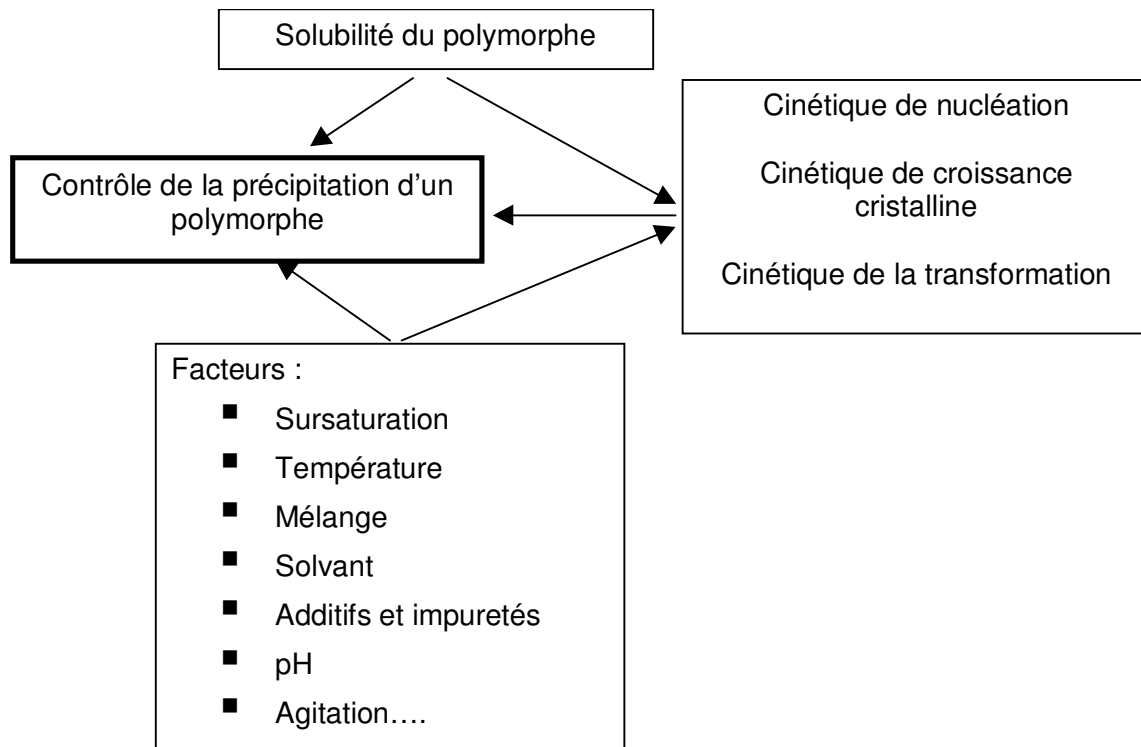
Solubilité du polymorphe

Contrôle de la précipitation d'un polymorphe

Cinétique de nucléation

Cinétique de croissance cristalline

Cinétique de la transformation

Facteurs :

- Sursaturation
- Température
- Mélange
- Solvant
- Additifs et impuretés
- pH
- Agitation….